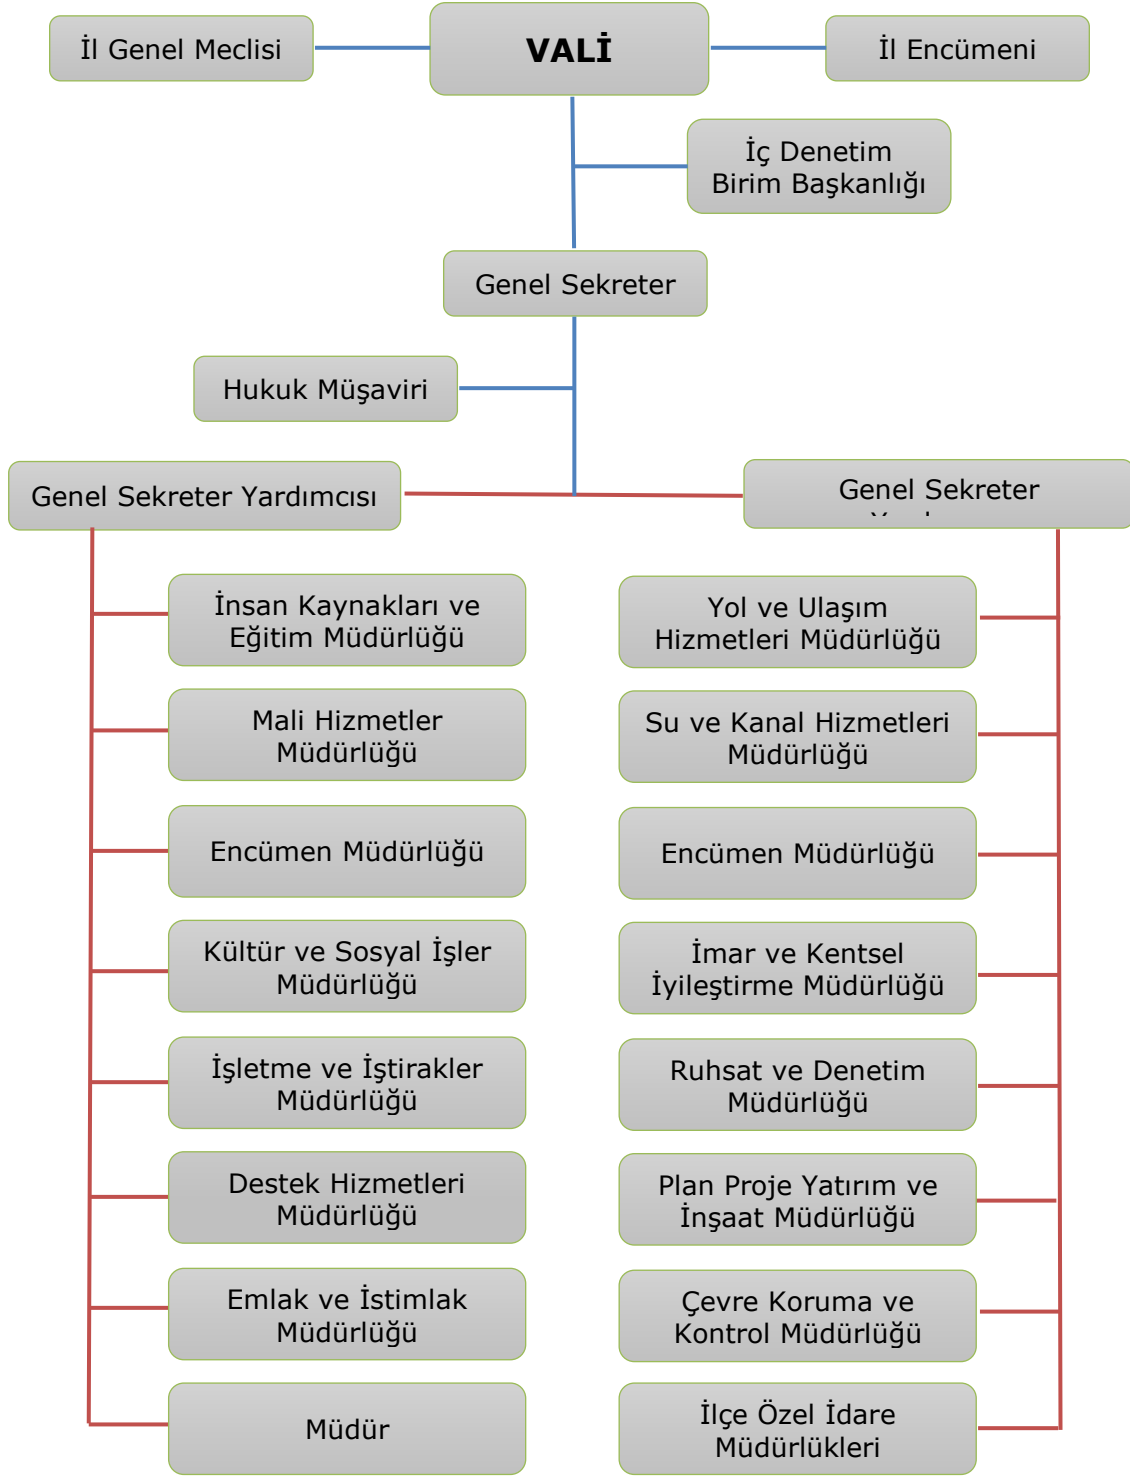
İl Genel Meclisi

VALİ

İl Encümeni

İç Denetim Birim Başkanlığı

Genel Sekreter

Hukuk Müşaviri

Genel Sekreter Yardımcısı

Genel Sekreter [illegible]

İnsan Kaynakları ve Eğitim Müdürlüğü

Mali Hizmetler Müdürlüğü

Encümen Müdürlüğü

Kültür ve Sosyal İşler Müdürlüğü

İşletme ve İştirakler Müdürlüğü

Destek Hizmetleri Müdürlüğü

Emlak ve İstimlak Müdürlüğü

Müdür

Yol ve Ulaşım Hizmetleri Müdürlüğü

Su ve Kanal Hizmetleri Müdürlüğü

Encümen Müdürlüğü

İmar ve Kentsel İyileştirme Müdürlüğü

Ruhsat ve Denetim Müdürlüğü

Plan Proje Yatırım ve İnşaat Müdürlüğü

Çevre Koruma ve Kontrol Müdürlüğü

İlçe Özel İdare Müdürlükleri